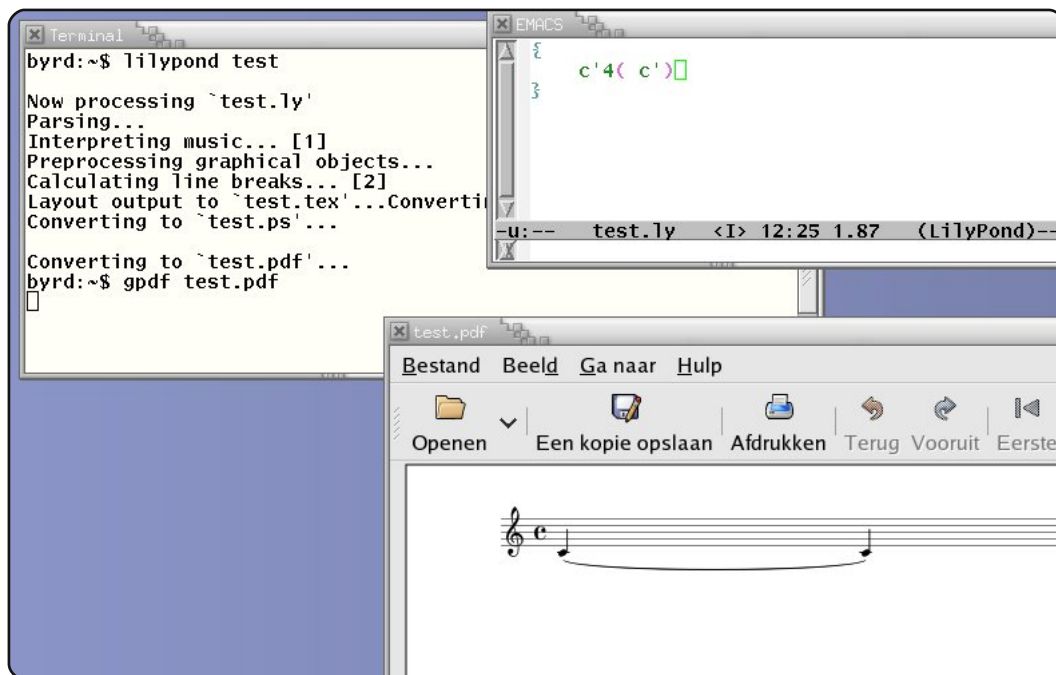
Terminal

byrd:~$ lilypond test

Now processing `test.ly'
Parsing...
Interpreting music... [1]
Preprocessing graphical objects...
Calculating line breaks... [2]
Layout output to `test.tex'...Converti
Converting to `test.ps'...

Converting to `test.pdf'...
byrd:~$ gpdf test.pdf

EMACS

{
c'4( c')
}

-u:-- test.ly <I> 12:25 1.87 (LilyPond)--

test.pdf

Bestand Beeld Ga naar Hulp

Openen Een kopie opslaan Afdrukken Terug Vooruit Eerste